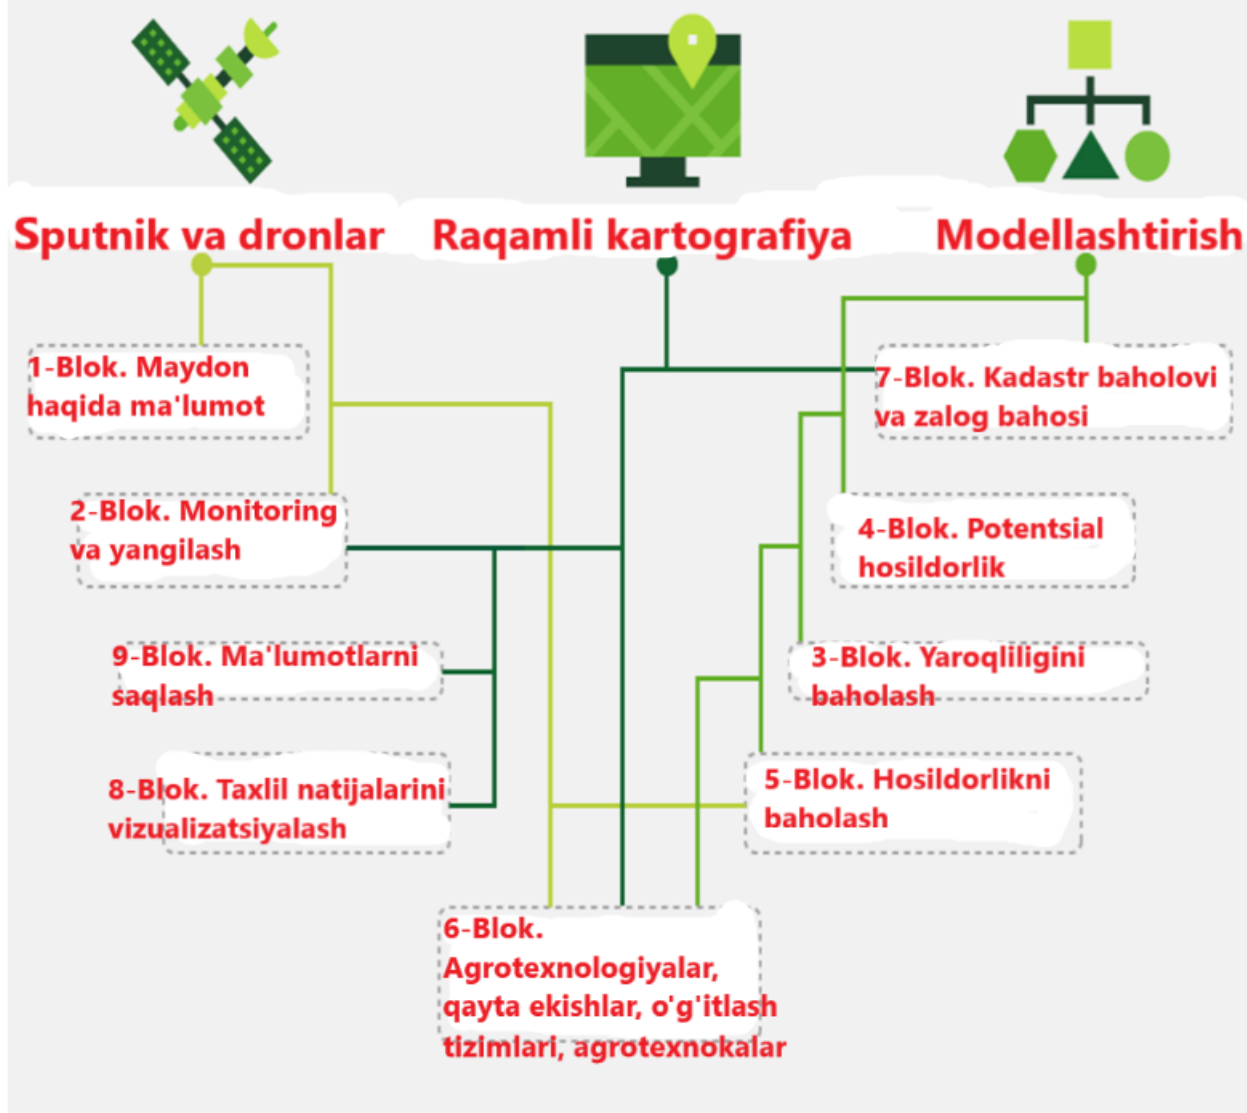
Sputnik va dronlar

Raqamli kartografiya

Modellashtirish

1-Blok. Maydon haqida ma'lumot

7-Blok. Kadastr baholovi va zalog bahosi

2-Blok. Monitoring va yangilash

4-Blok. Potentsial hosildorlik

9-Blok. Ma'lumotlarni saqlash

3-Blok. Yaroqliligini baholash

8-Blok. Taxlil natijalarini vizualizatsiyalash

5-Blok. Hosildorlikni baholash

6-Blok. Agrotexnologiyalar, qayta ekishlar, o'g'itlash tizimlari, agrotexnokalar